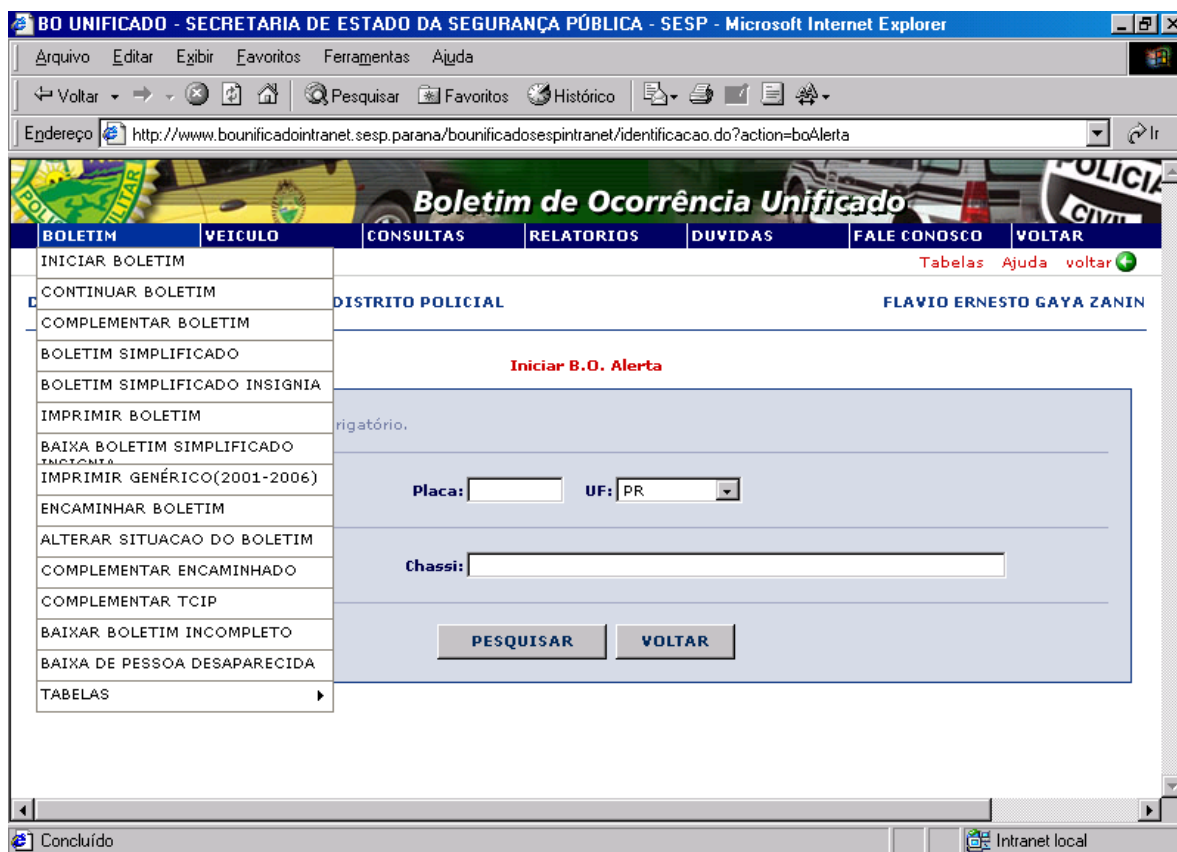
BO UNIFICADO - SECRETARIA DE ESTADO DA SEGURANÇA PÚBLICA - SESP - Microsoft Internet Explorer

Arquivo Editar Exibir Favoritos Ferramentas Ajuda

Voltar Pesquisar Favoritos Histórico

Endereço http://www.bounificadointranet.sesp.parana/bounificadosespintranet/identificacao.do?action=boAlerta Ir

POLICIA CIVIL

Boletim de Ocorrência Unificado

BOLETIM VEICULO CONSULTAS RELATORIOS DUVIDAS FALE CONOSCO VOLTAR

Tabelas Ajuda voltar

INICIAR BOLETIM
CONTINUAR BOLETIM
COMPLEMENTAR BOLETIM
BOLETIM SIMPLIFICADO
BOLETIM SIMPLIFICADO INSIGNIA
IMPRIMIR BOLETIM
BAIXA BOLETIM SIMPLIFICADO INSIGNIA
IMPRIMIR GENÉRICO(2001-2006)
ENCAMINHAR BOLETIM
ALTERAR SITUACAO DO BOLETIM
COMPLEMENTAR ENCAMINHADO
COMPLEMENTAR TCIP
BAIXAR BOLETIM INCOMPLETO
BAIXA DE PESSOA DESAPARECIDA
TABELAS

D DISTRITO POLICIAL FLAVIO ERNESTO GAYA ZANIN

Iniciar B.O. Alerta

rigatório.

Placa: UF: PR

Chassi:

PESQUISAR VOLTAR

Concluído Intranet local